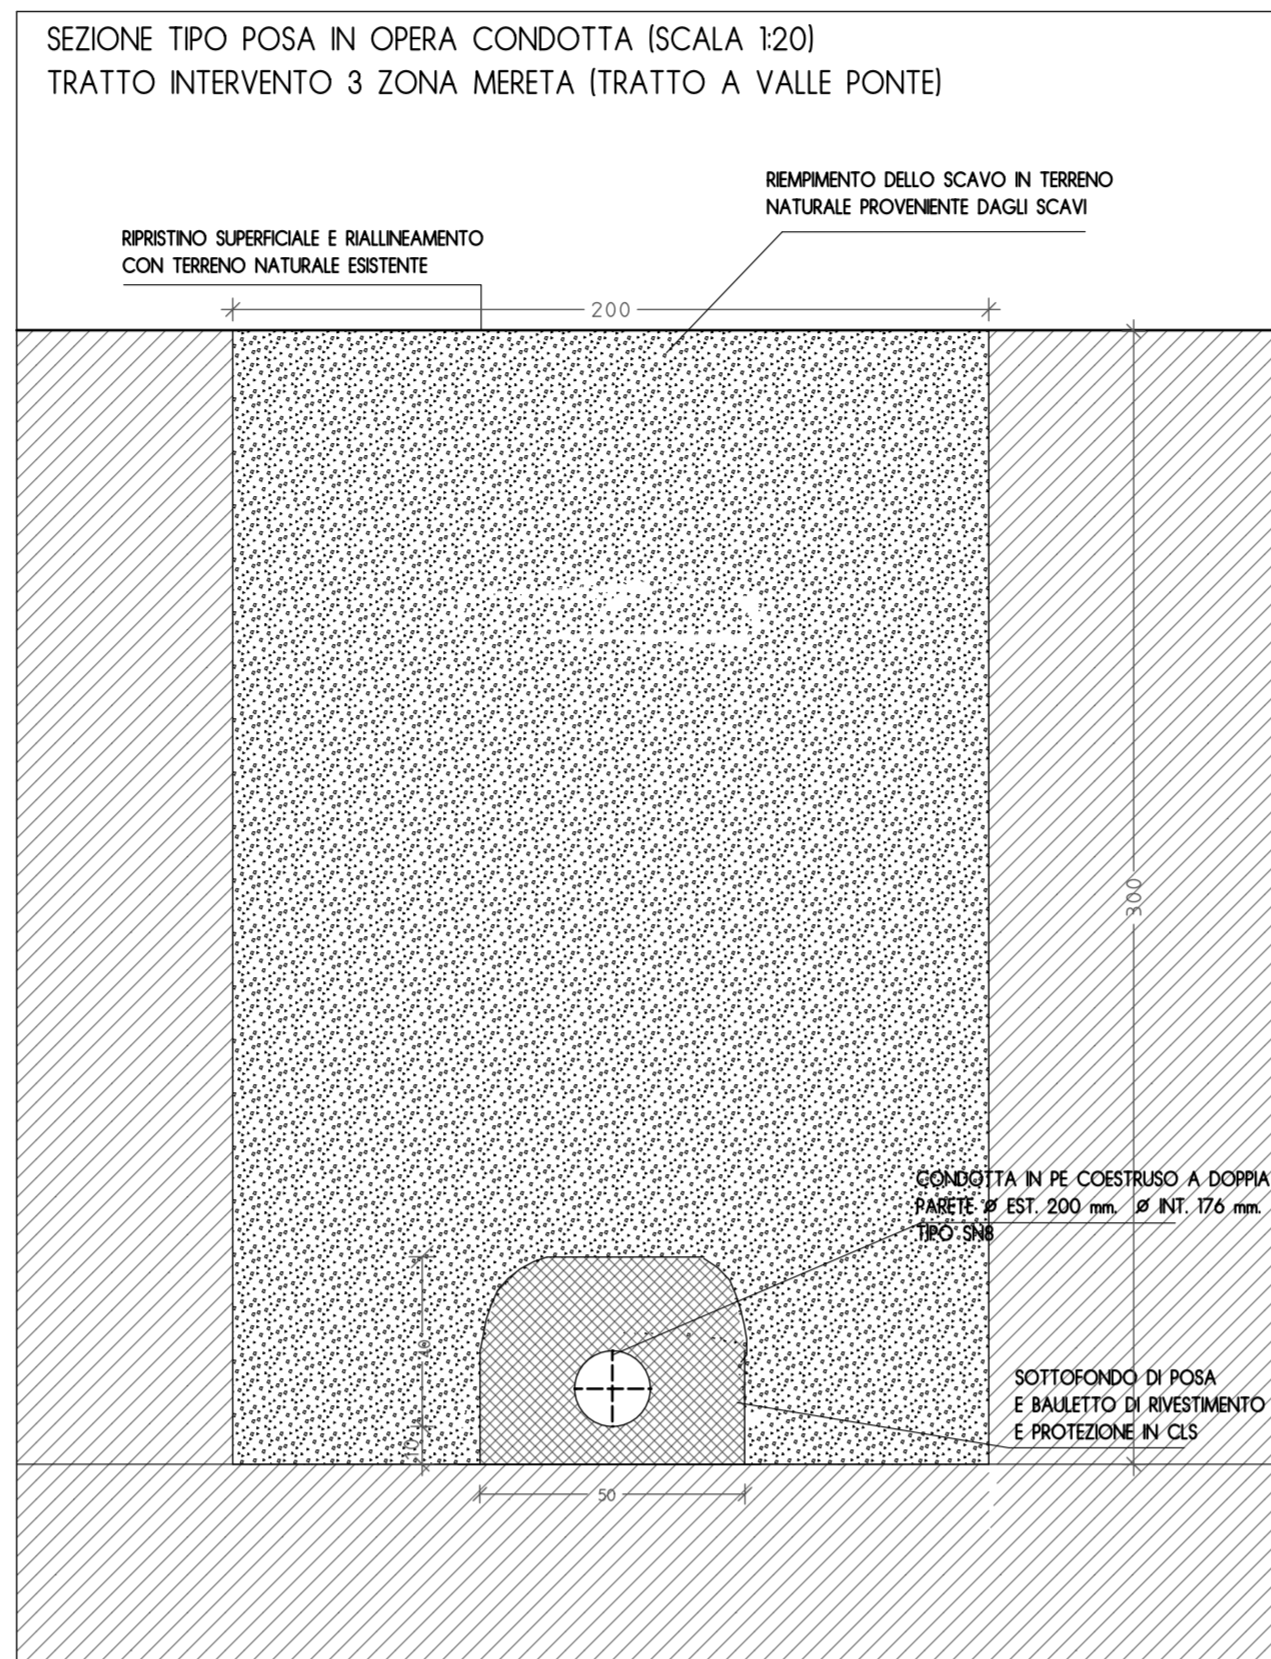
SEZIONE TIPO POSA IN OPERA CONDOTTA (SCALA 1:20)
TRATTO INTERVENTO 3 ZONA MERETA (TRATTO A VALLE PONTE)

RIEMPIMENTO DELLO SCAVO IN TERRENO NATURALE PROVENIENTE DAGLI SCAVI

RIPRISTINO SUPERFICIALE E RIALLINEAMENTO CON TERRENO NATURALE ESISTENTE

200

300

CONDOTTA IN PE COESTRUSO A DOPPIA PARETE ø EST. 200 mm. ø INT. 176 mm. TIPO SN8

40

10

SOTTOFONDO DI POSA E BAULETTO DI RIVESTIMENTO E PROTEZIONE IN CLS

50